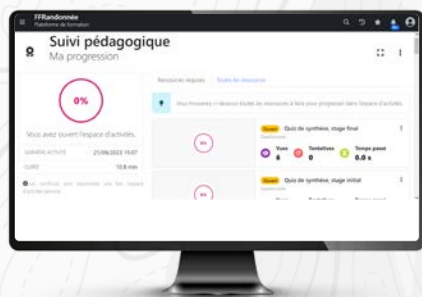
FFRandonnée
Plateforme de formation

Suivi pédagogique
Ma progression

0%

Vous avez ouvert l'espace d'activités.

DERNIÈRE ACTIVITÉ 21/06/2022 15:07
DURÉE 10.8 min

Le certificat sera disponible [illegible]

Ressources requises | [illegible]

Vous trouverez ci-dessous toutes les ressources à faire pour progresser dans l'espace d'activités.

0%
Quiz Quiz de synthèse, stage final
Vues 6
Tentatives 0
Temps passé 0.0 s

0%
Quiz Quiz de synthèse, stage initial